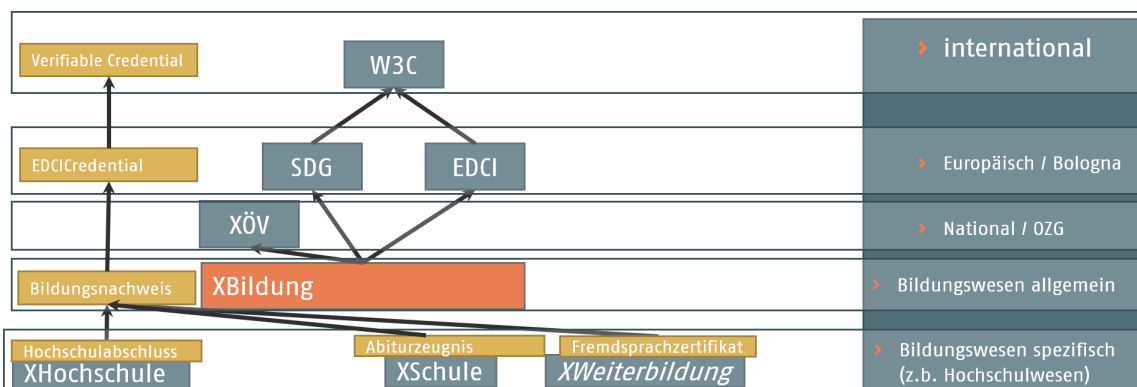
Verifiable Credential

W3C

› international

EDCICredential

SDG

EDCI

› Europäisch / Bologna

XÖV

› National / OZG

Bildungsnachweis

XBildung

› Bildungswesen allgemein

Hochschulabschluss

XHochschule

Abiturzeugnis

XSchule

Fremdsprachzertifikat

XWeiterbildung

› Bildungswesen spezifisch (z.b. Hochschulwesen)